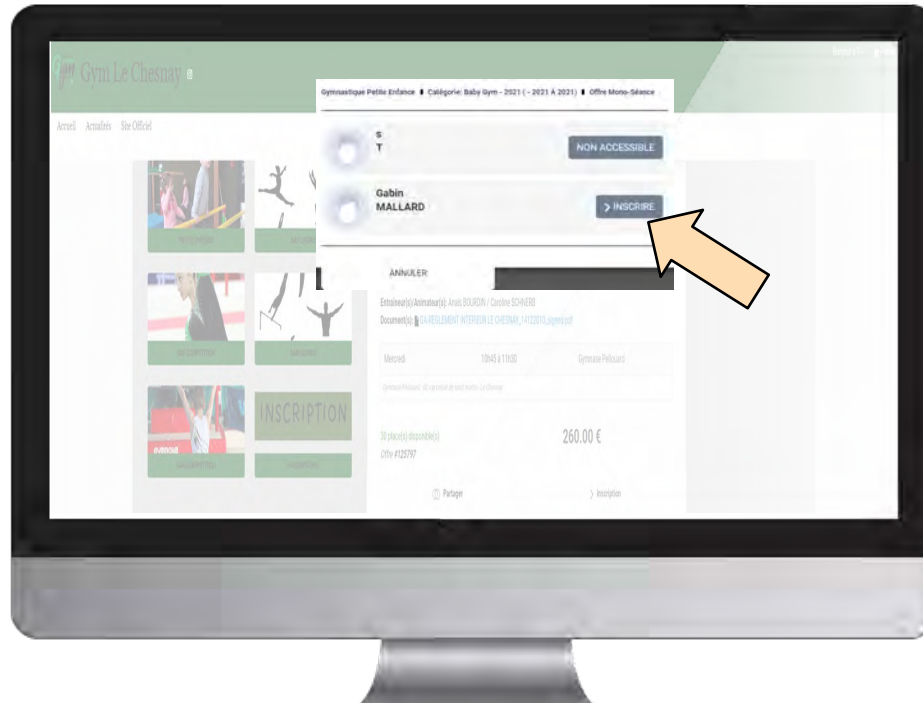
Gym Le Chesnay

Accueil Actualités Site Officiel

Gymnastique Petite Enfance ▮ Catégorie: Baby Gym - 2021 ( - 2021 À 2021) ▮ Offre Mono-Séance

S
T

NON ACCESSIBLE

Gabin
MALLARD

> INSCRIRE

ANNULER

INSCRIPTION

Entraineur(s)/Animateur(s): Anaïs BOURDIN / Caroline SCHNERB
Document(s): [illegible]

Mercredi 10h45 à 11h30 Gymnase Pelouard

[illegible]

30 place(s) disponible(s)
Offre #125797

260.00 €

Partager

> Inscription